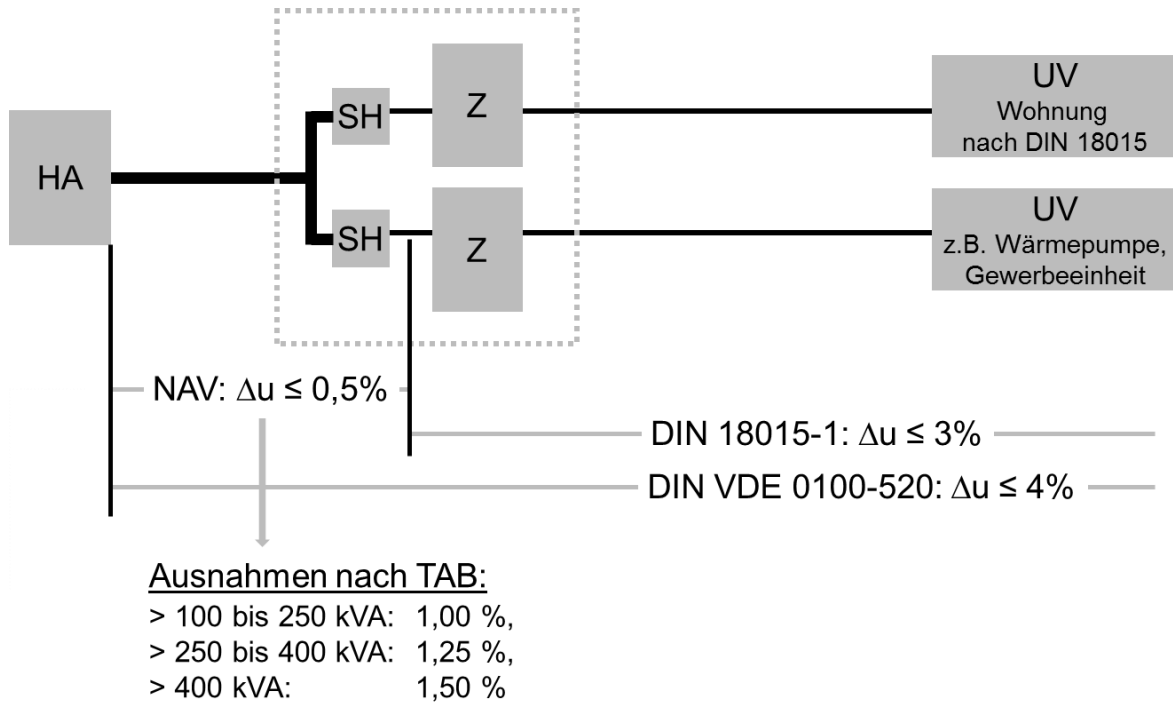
SH

Z

UV
Wohnung
nach DIN 18015

HA

SH

Z

UV
z.B. Wärmepumpe, Gewerbeeinheit

NAV: $\Delta u \leq 0{,}5\%$

DIN 18015-1: $\Delta u \leq 3\%$

DIN VDE 0100-520: $\Delta u \leq 4\%$

Ausnahmen nach TAB:
> 100 bis 250 kVA: 1,00 %,
> 250 bis 400 kVA: 1,25 %,
> 400 kVA: 1,50 %